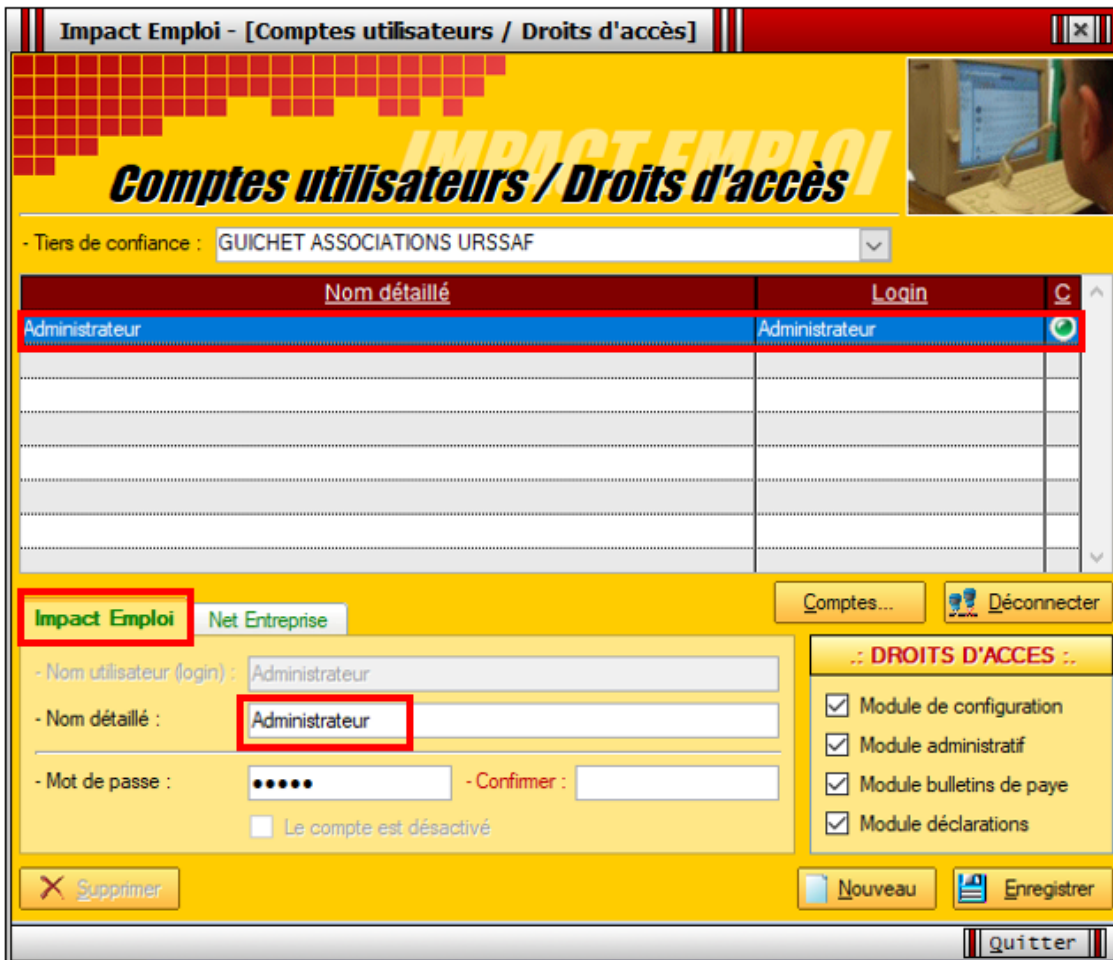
Impact Emploi - [Comptes utilisateurs / Droits d'accès]

IMPACT EMPLOI

Comptes utilisateurs / Droits d'accès

- Tiers de confiance : GUICHET ASSOCIATIONS URSSAF

| Nom détaillé | Login | C |
|---|---|---|
| Administrateur | Administrateur | |

Comptes... Déconnecter

Impact Emploi Net Entreprise

- Nom utilisateur (login) : Administrateur

- Nom détaillé : Administrateur

- Mot de passe : ●●●●● - Confirmer :

Le compte est désactivé

.: DROITS D'ACCES :.

Module de configuration

Module administratif

Module bulletins de paye

Module déclarations

Supprimer

Nouveau

Enregistrer

Quitter